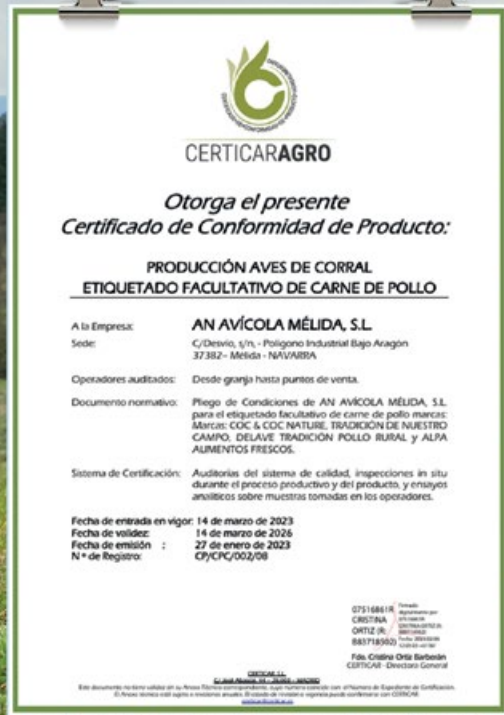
CERTICARAGRO

Otorga el presente
Certificado de Conformidad de Producto:

PRODUCCIÓN AVES DE CORRAL
ETIQUETADO FACULTATIVO DE CARNE DE POLLO

A la Empresa: AN AVÍCOLA MÉLIDA, S.L.

Sede: C/Desvío, s/n, - Polígono Industrial Bajo Aragón 37382 - Mélida - NAVARRA

Operadores auditados: Desde granja hasta puntos de venta.

Documento normativo: Pliego de Condiciones de AN AVÍCOLA MÉLIDA, S.L. para el etiquetado facultativo de carne de pollo marcas: Marcas: COC & COC NATURE, TRADICIÓN DE NUESTRO CAMPO, DELAVE TRADICIÓN POLLO RURAL y ALPA ALIMENTOS FRESCOS.

Sistema de Certificación: Auditorías del sistema de calidad, inspecciones in situ durante el proceso productivo y del producto, y ensayos analíticos sobre muestras tomadas en los operadores.

Fecha de entrada en vigor: 14 de marzo de 2023
Fecha de validez: 14 de marzo de 2026
Fecha de emisión : 27 de enero de 2023
Nº de Registro: CP/CPC/002/08

07516861R CRISTINA ORTIZ (R: B83718502) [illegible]

Fdo. Cristina Ortiz Barbeán
CERTICAR - Directora General

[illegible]
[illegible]